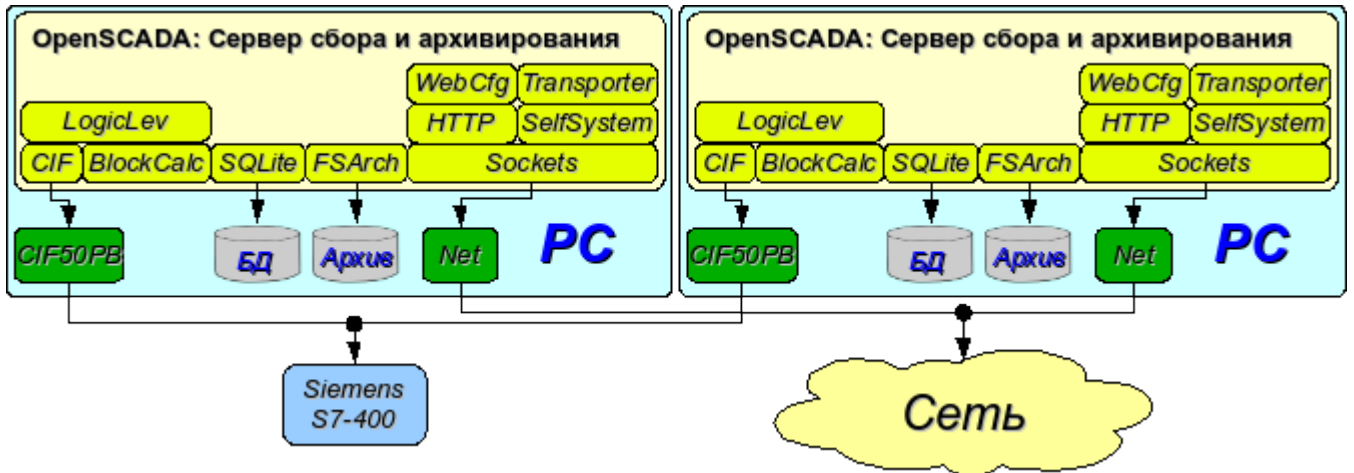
OpenSCADA: Сервер сбора и архивирования

WebCfg Transporter
LogicLev
HTTP SelfSystem
CIF BlockCalc SQLite FSArch Sockets

CIF50PB
БД
Архив
Net
PC

OpenSCADA: Сервер сбора и архивирования

WebCfg Transporter
LogicLev
HTTP SelfSystem
CIF BlockCalc SQLite FSArch Sockets

CIF50PB
БД
Архив
Net
PC

Siemens S7-400

Сеть